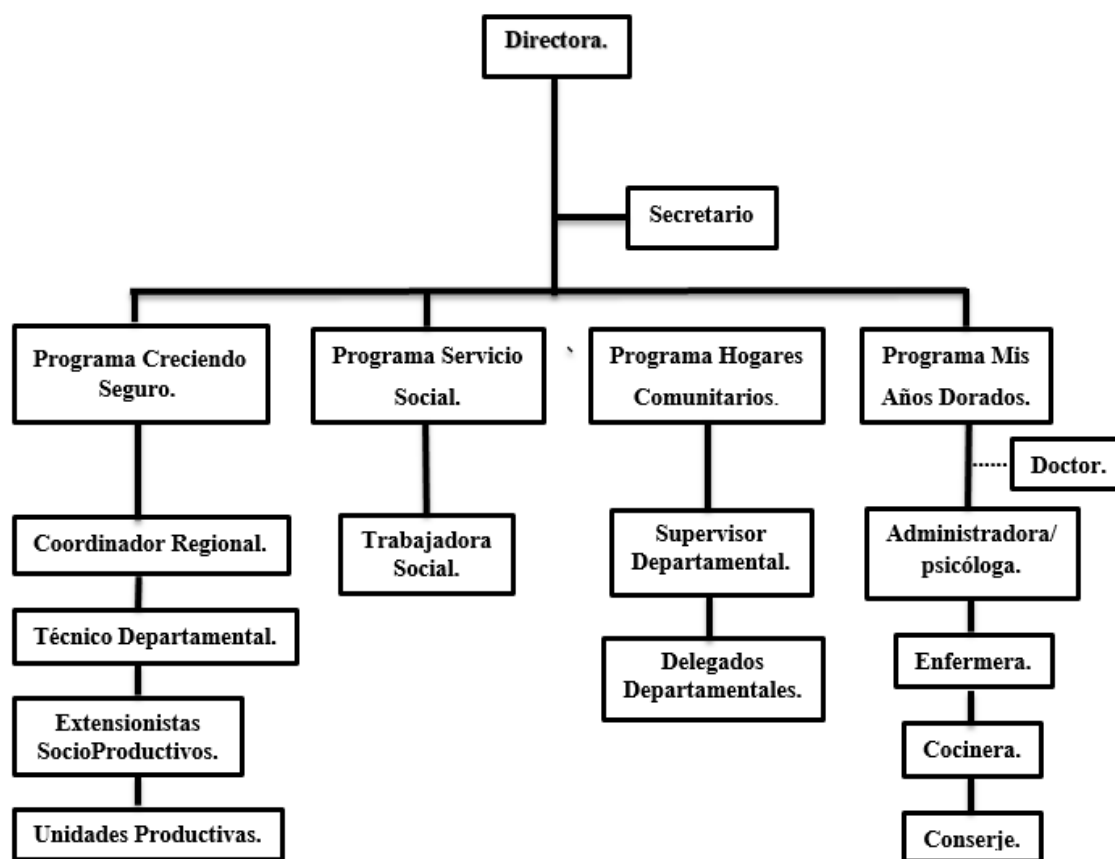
Directora.

Secretario

Programa Creciendo Seguro.

Programa Servicio Social.

`

Programa Hogares Comunitarios.

Programa Mis Años Dorados.

Doctor.

Coordinador Regional.

Trabajadora Social.

Supervisor Departamental.

Administradora/ psicóloga.

Técnico Departamental.

Delegados Departamentales.

Enfermera.

Extensionistas SocioProductivos.

Cocinera.

Unidades Productivas.

Conserje.